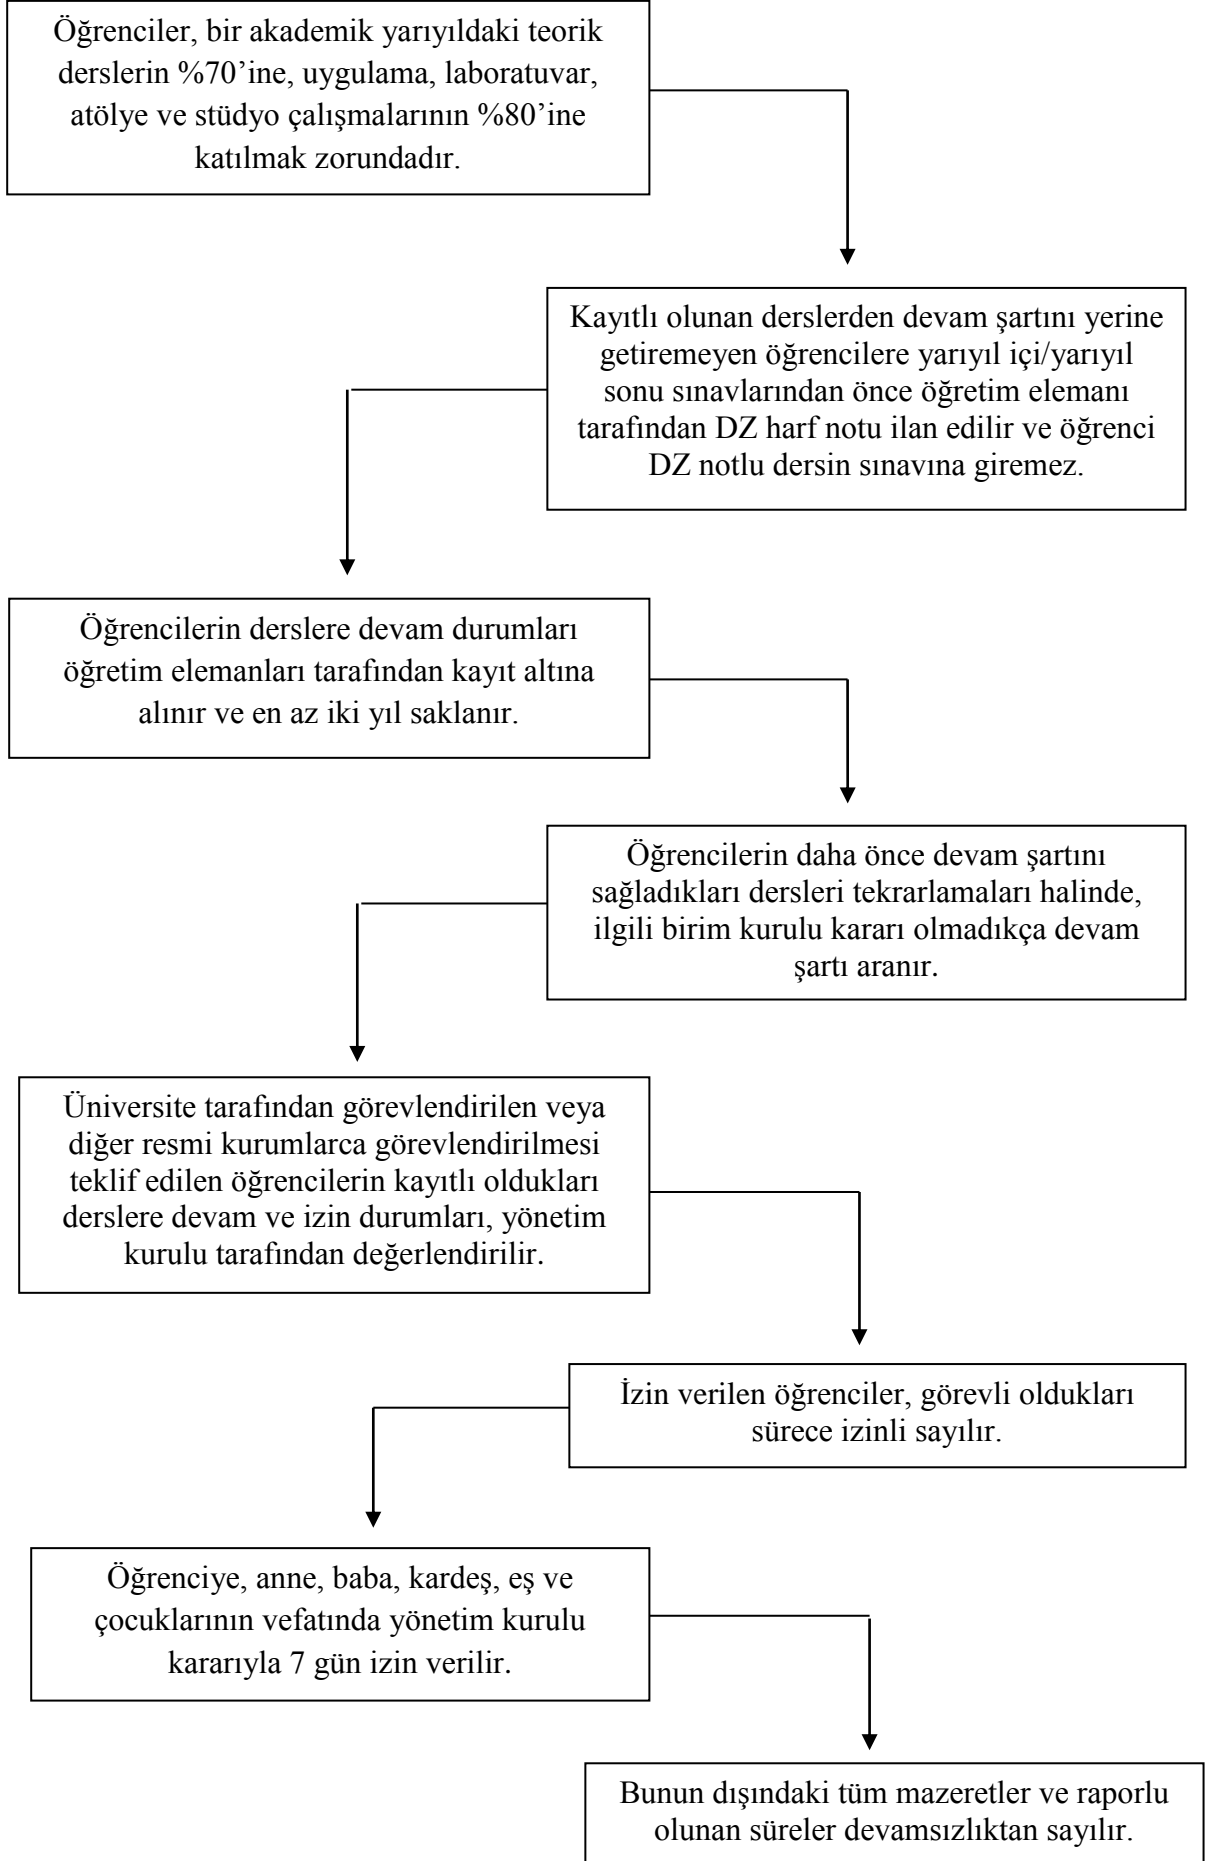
Öğrenciler, bir akademik yarıyıldaki teorik derslerin %70'ine, uygulama, laboratuvar, atölye ve stüdyo çalışmalarının %80'ine katılmak zorundadır.

Kayıtlı olunan derslerden devam şartını yerine getiremeyen öğrencilere yarıyıl içi/yarıyıl sonu sınavlarından önce öğretim elemanı tarafından DZ harf notu ilan edilir ve öğrenci DZ notlu dersin sınavına giremez.

Öğrencilerin derslere devam durumları öğretim elemanları tarafından kayıt altına alınır ve en az iki yıl saklanır.

Öğrencilerin daha önce devam şartını sağladıkları dersleri tekrarlamaları halinde, ilgili birim kurulu kararı olmadıkça devam şartı aranır.

Üniversite tarafından görevlendirilen veya diğer resmi kurumlarca görevlendirilmesi teklif edilen öğrencilerin kayıtlı oldukları derslere devam ve izin durumları, yönetim kurulu tarafından değerlendirilir.

İzin verilen öğrenciler, görevli oldukları sürece izinli sayılır.

Öğrenciye, anne, baba, kardeş, eş ve çocuklarının vefatında yönetim kurulu kararıyla 7 gün izin verilir.

Bunun dışındaki tüm mazeretler ve raporlu olunan süreler devamsızlıktan sayılır.